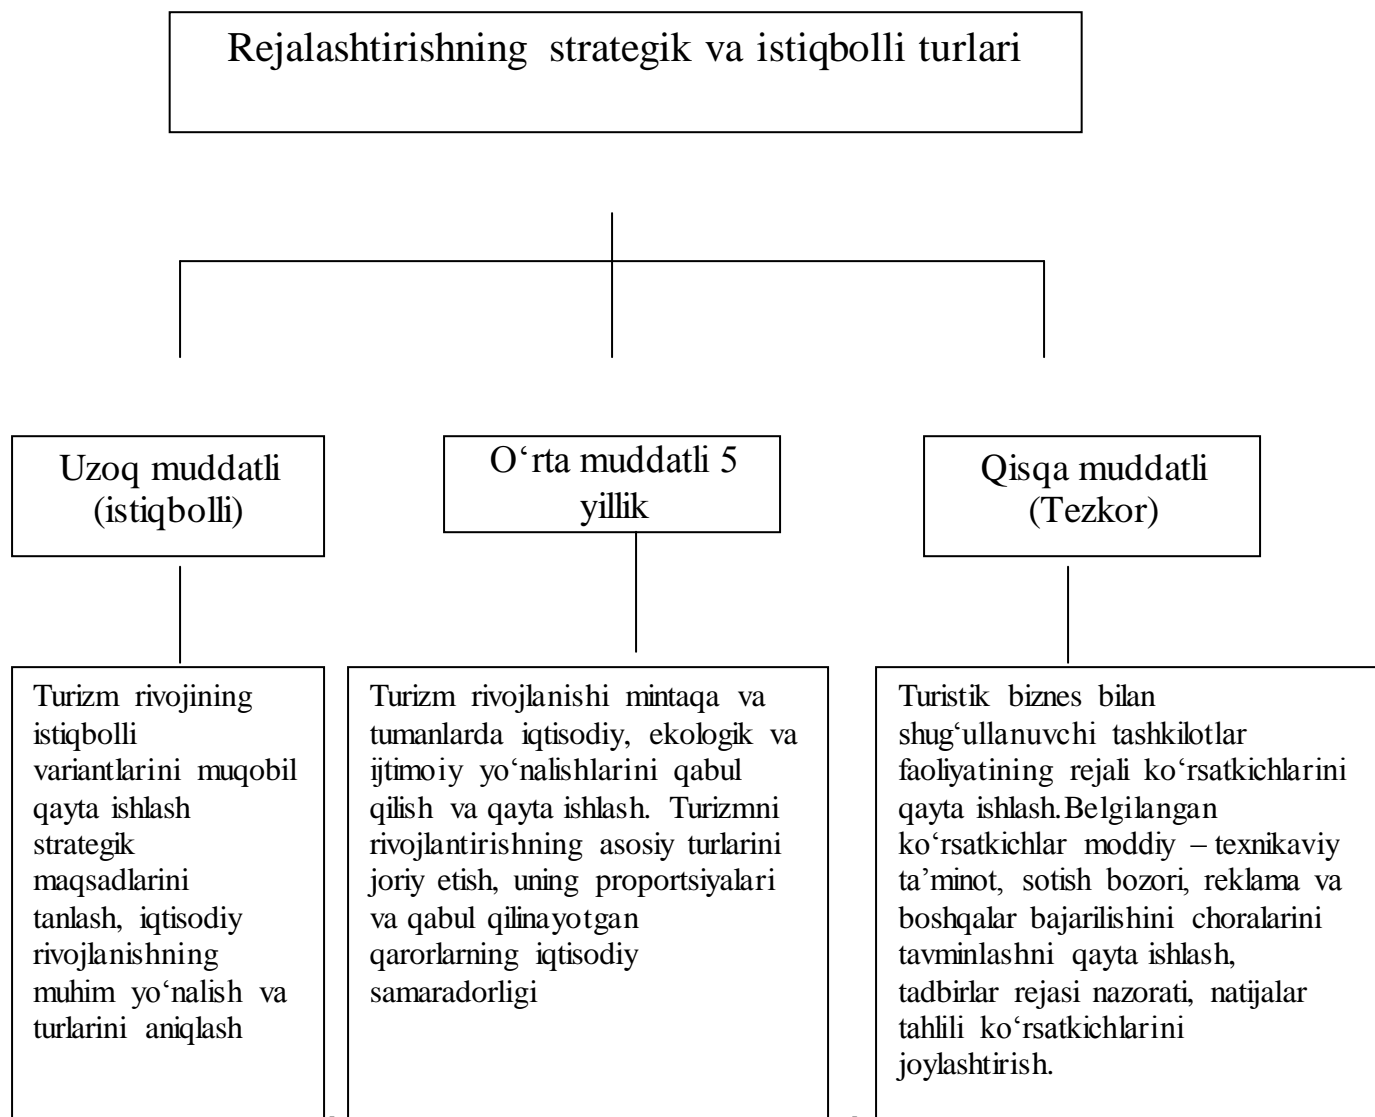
Rejalashtirishning strategik va istiqbolli turlari

Uzoq muddatli (istiqbolli)

O‘rta muddatli 5 yillik

Qisqa muddatli (Tezkor)

Turizm rivojining istiqbolli variantlarini muqobil qayta ishlash strategik maqsadlarini tanlash, iqtisodiy rivojlanishning muhim yo‘nalish va turlarini aniqlash

Turizm rivojlanishi mintaqa va tumanlarda iqtisodiy, ekologik va ijtimoiy yo‘nalishlarini qabul qilish va qayta ishlash. Turizmni rivojlantirishning asosiy turlarini joriy etish, uning proportsiyalari va qabul qilinayotgan qarorlarning iqtisodiy samaradorligi

Turistik biznes bilan shug‘ullanuvchi tashkilotlar faoliyatining rejali ko‘rsatkichlarini qayta ishlash.Belgilangan ko‘rsatkichlar moddiy – texnikaviy ta’minot, sotish bozori, reklama va boshqalar bajarilishini choralarini tavminlashni qayta ishlash, tadbirlar rejasi nazorati, natijalar tahlili ko‘rsatkichlarini joylashtirish.